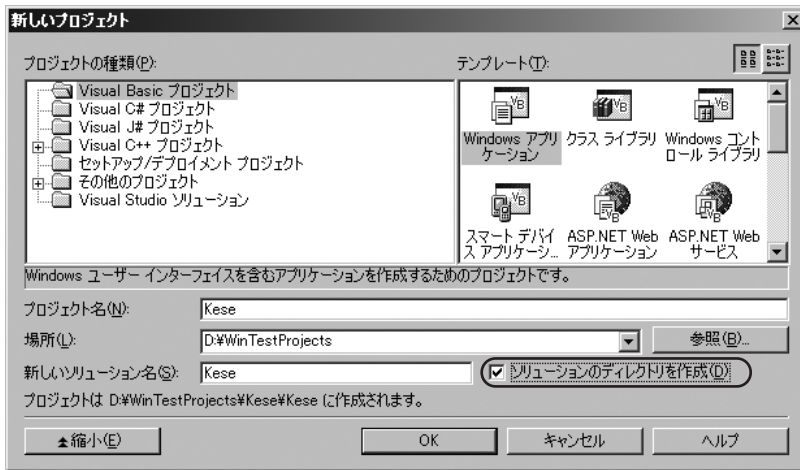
新しいプロジェクト

プロジェクトの種類(P):

Visual Basic プロジェクト
Visual C# プロジェクト
Visual J# プロジェクト
Visual C++ プロジェクト
セットアップ/デプロイメント プロジェクト
その他のプロジェクト
Visual Studio ソリューション

テンプレート(T):

Windows アプリケーション
クラス ライブラリ
Windows コントロール ライブラリ
スマート デバイス アプリケージ...
ASP.NET Web アプリケーション
ASP.NET Web サービス

Windows ユーザー インターフェイスを含むアプリケーションを作成するためのプロジェクトです。

プロジェクト名(N): Kese

場所(L): D:¥WinTestProjects

参照(B)...

新しいソリューション名(S): Kese

ソリューションのディレクトリを作成(D)

プロジェクトは D:¥WinTestProjects¥Kese¥Kese に作成されます。

▲縮小(E)

OK

キャンセル

ヘルプ